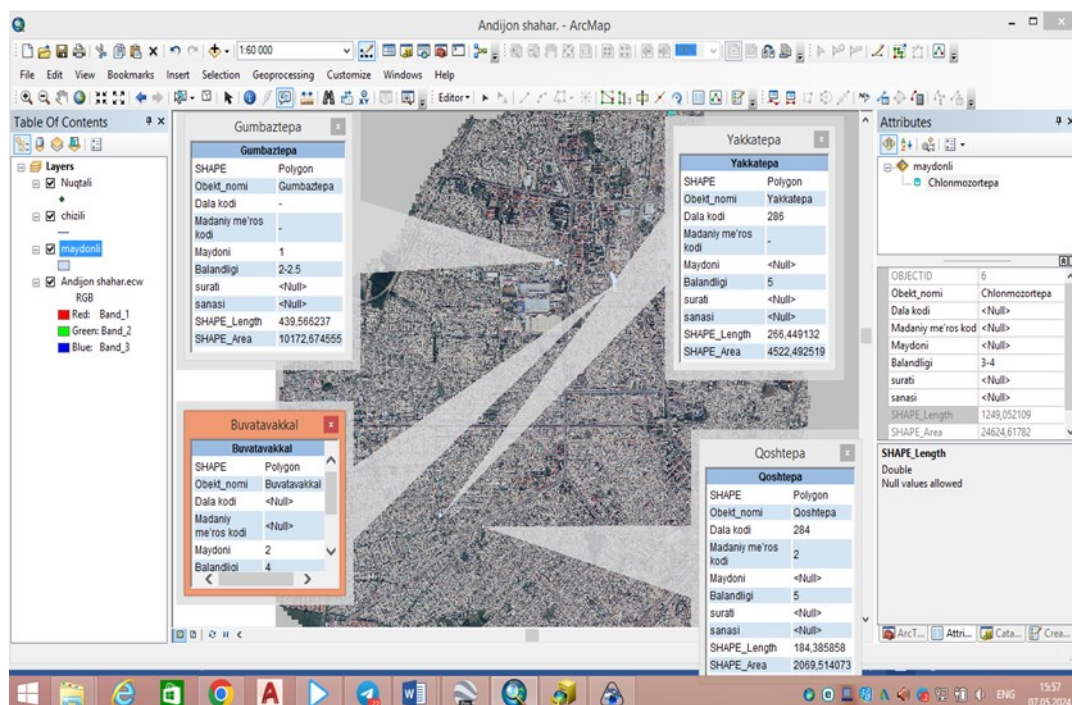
Andijon shahar. - ArcMap

1:60 000

File Edit View Bookmarks Insert Selection Geoprocessing Customize Windows Help

Editor▾

Table Of Contents

Layers
Nuqtali
chizili
maydonli
Andijon shahar.ecw
RGB
Red: Band_1
Green: Band_2
Blue: Band_3

Gumbaztepa

| Gumbaztepa | |
|---|---|
| SHAPE | Polygon |
| Obekt_nomi | Gumbaztepa |
| Dala kodi | - |
| Madaniy me'ros kodi | - |
| Maydoni | 1 |
| Balandligi | 2-2.5 |
| surati | <Null> |
| sanasi | <Null> |
| SHAPE_Length | 439,566237 |
| SHAPE_Area | 10172,674555 |

Yakkatepa

| Yakkatepa | |
|---|---|
| SHAPE | Polygon |
| Obekt_nomi | Yakkatepa |
| Dala kodi | 286 |
| Madaniy me'ros kodi | - |
| Maydoni | <Null> |
| Balandligi | 5 |
| surati | <Null> |
| sanasi | <Null> |
| SHAPE_Length | 266,449132 |
| SHAPE_Area | 4522,492519 |

Buvatavakkal

| Buvatavakkal | |
|---|---|
| SHAPE | Polygon |
| Obekt_nomi | Buvatavakkal |
| Dala kodi | <Null> |
| Madaniy me'ros kodi | <Null> |
| Maydoni | 2 |
| Balandligi | 4 |

Qoshtepa

| Qoshtepa | |
|---|---|
| SHAPE | Polygon |
| Obekt_nomi | Qoshtepa |
| Dala kodi | 284 |
| Madaniy me'ros kodi | 2 |
| Maydoni | <Null> |
| Balandligi | 5 |
| surati | <Null> |
| sanasi | <Null> |
| SHAPE_Length | 184,385858 |
| SHAPE_Area | 2069,514073 |

Attributes

maydonli
Chlonmozortepa

| OBJECTID | 6 |
|---|---|
| Obekt_nomi | Chlonmozortepa |
| Dala kodi | <Null> |
| Madaniy me'ros kod | <Null> |
| Maydoni | <Null> |
| Balandligi | 3-4 |
| surati | <Null> |
| sanasi | <Null> |
| SHAPE_Length | 1249,052109 |
| SHAPE_Area | 24624,61782 |

SHAPE_Length
Double
Null values allowed

ArcT... Attri... Cata... Crea...

ENG 15:57 07.05.2024